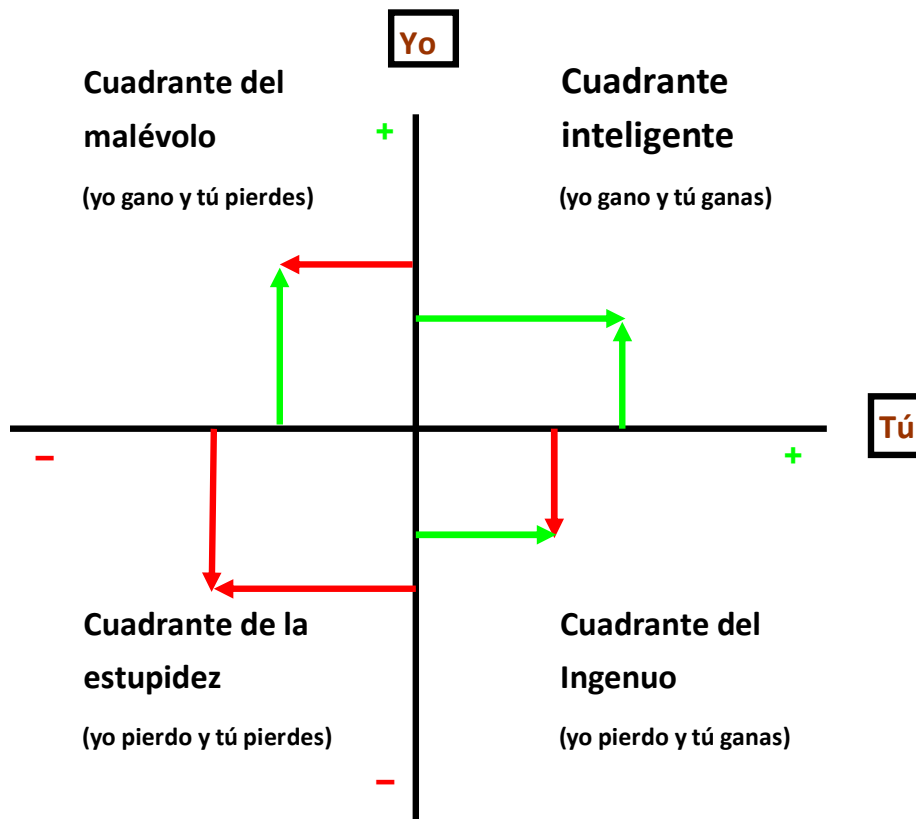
Yo

Cuadrante del malévolo

(yo gano y tú pierdes)

+

Cuadrante inteligente

(yo gano y tú ganas)

Tú

–

+

Cuadrante de la estupidez

(yo pierdo y tú pierdes)

Cuadrante del Ingenuo

(yo pierdo y tú ganas)

–